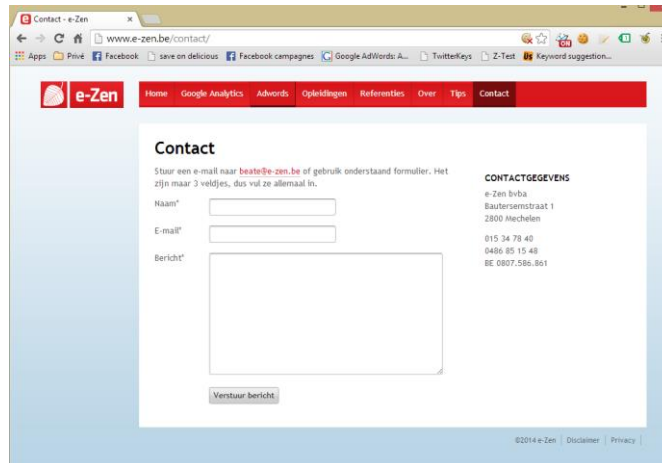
Contact - e-Zen ×

www.e-zen.be/contact/

Apps Privé Facebook save on delicious Facebook campagnes Google AdWords: A... TwitterKeys Z-Test Keyword suggestion...

e-Zen

Home Google Analytics Adwords Opleidingen Referenties Over Tips Contact

Contact

Stuur een e-mail naar beate@e-zen.be of gebruik onderstaand formulier. Het zijn maar 3 veldjes, dus vul ze allemaal in.

Naam*

E-mail*

Bericht*

Verstuur bericht

CONTACTGEGEVENS

e-Zen bvba
Bautersemstraat 1
2800 Mechelen

015 34 78 40
0486 85 15 48
BE 0807.586.861

©2014 e-Zen | Disclaimer | Privacy |